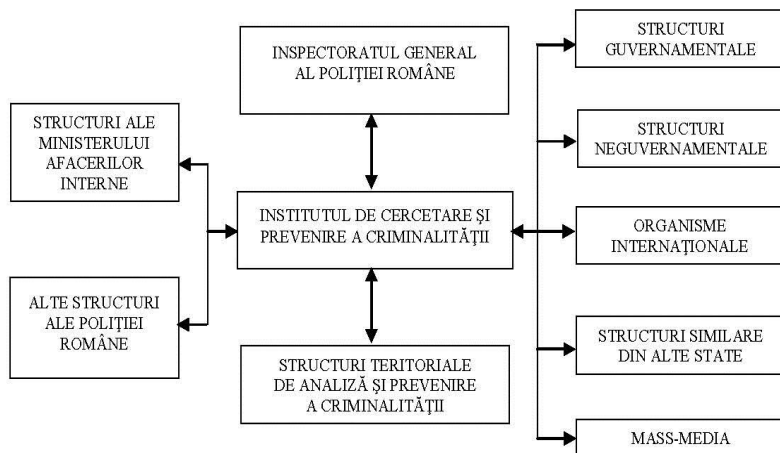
INSPECTORATUL GENERAL AL POLIȚIEI ROMÂNE

STRUCTURI ALE MINISTERULUI AFACERILOR INTERNE

INSTITUTUL DE CERCETARE ȘI PREVENIRE A CRIMINALITĂȚII

ALTE STRUCTURI ALE POLIȚIEI ROMÂNE

STRUCTURI TERITORIALE DE ANALIZĂ ȘI PREVENIRE A CRIMINALITĂȚII

STRUCTURI GUVERNAMENTALE

STRUCTURI NEGUVERNAMENTALE

ORGANISME INTERNAȚIONALE

STRUCTURI SIMILARE DIN ALTE STATE

MASS-MEDIA